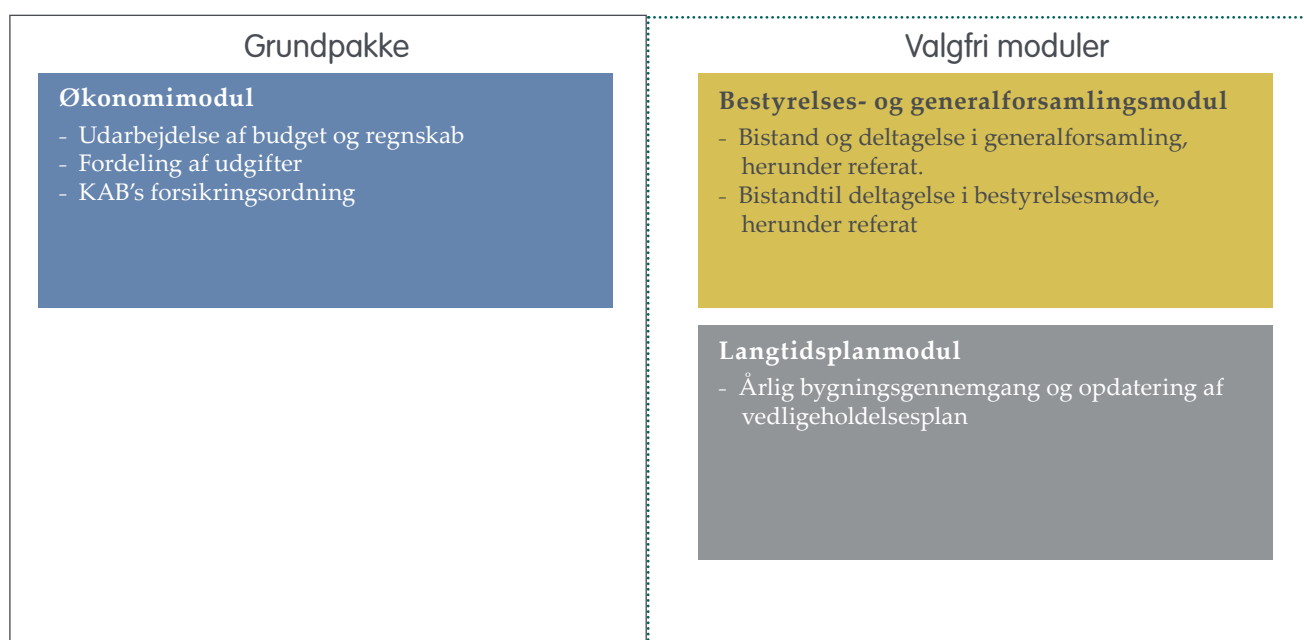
Grundpakke

Økonomimodul

- Udarbejdelse af budget og regnskab
- Fordeling af udgifter
- KAB's forsikringsordning

Valgfri moduler

Bestyrelses- og generalforsamlingsmodul

- Bistand og deltagelse i generalforsamling, herunder referat.
- Bistandtil deltagelse i bestyrelsesmøde, herunder referat

Langtidsplanmodul

- Årlig bygningsgennemgang og opdatering af vedligeholdelsesplan